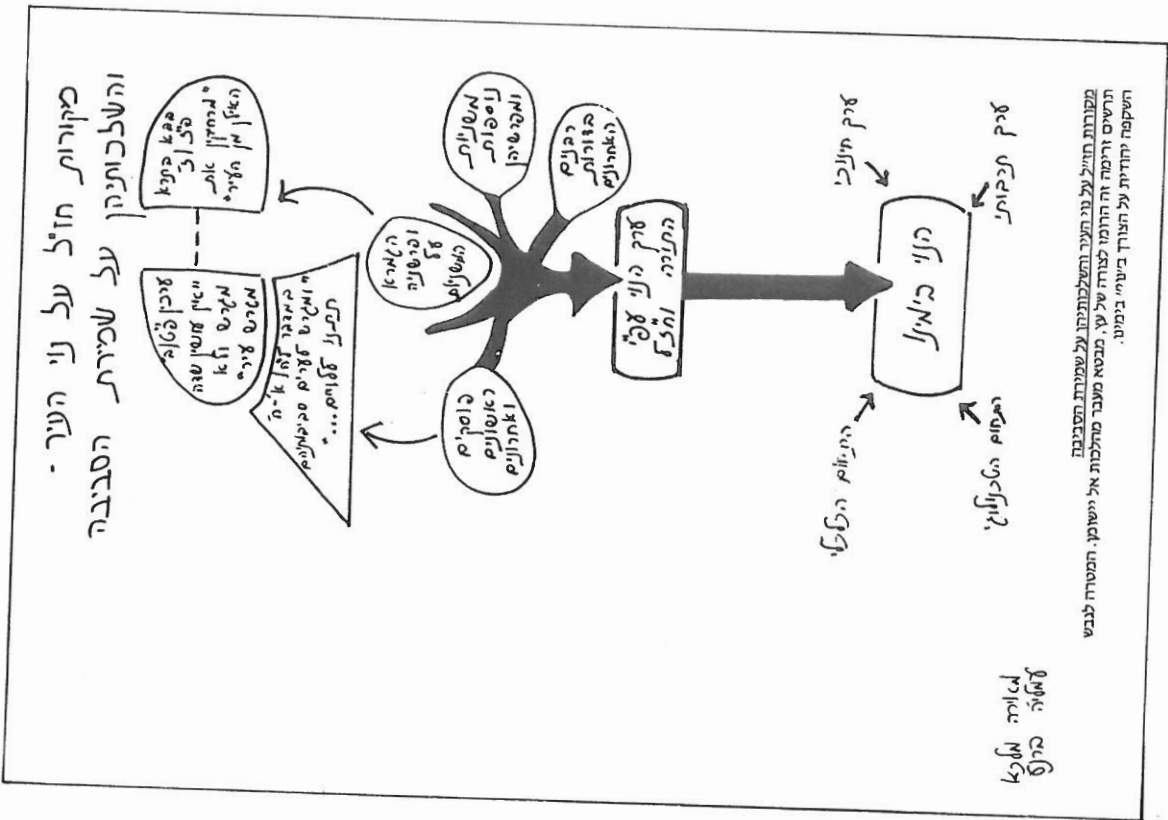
מקורות חז"ל על נוי העיר -
והשלכותיהן על שמירת הסביבה

בבא בתרא
כ"ד ע"ב
"מרחיקין את
האילן מן העיר"

ערכין ל"ג ע"ב
"אין עושין שדה
מגרש ולא
מגרש שדה"

"תקנו בשולי...
ומשה רבינו
במדבר ..."

משניות
נוספות
ומדרשים

רבנים
בדורות
ואחרונים

הגמרא
על
המשניות

פוסקים
ראשונים
ואחרונים

ערך נוי עפ"י
התורה והמסורת

נוי כיום

ערך חינוכי
ערך תרבותי
המקום המשפטי
היישום המעשי

מקורות חז"ל על נוי העיר והשלכותיהן על שמירת הסביבה
תרשים זרימה זה הרמוז לצורה של עץ, מבטא מעבר מהלכות אל יישומן. המטרה לגבש השקפה יהודית על הצורך ביופי בימינו.

מאיירה מרגלית
שמעה כהן